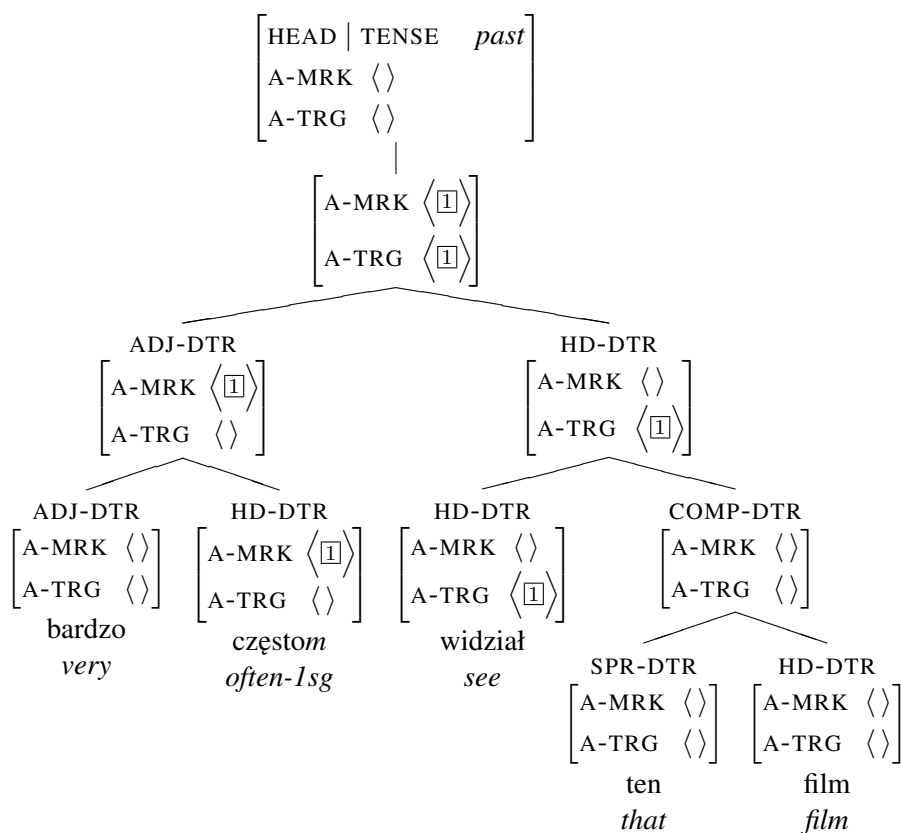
$\begin{bmatrix} \text{HEAD} \mid \text{TENSE} & \textit{past} \\ \text{A-MRK} & \langle\rangle \\ \text{A-TRG} & \langle\rangle \end{bmatrix}$

$\begin{bmatrix} \text{A-MRK} & \langle \boxed{1} \rangle \\ \text{A-TRG} & \langle \boxed{1} \rangle \end{bmatrix}$

ADJ-DTR
$\begin{bmatrix} \text{A-MRK} & \langle \boxed{1} \rangle \\ \text{A-TRG} & \langle\rangle \end{bmatrix}$

HD-DTR
$\begin{bmatrix} \text{A-MRK} & \langle\rangle \\ \text{A-TRG} & \langle \boxed{1} \rangle \end{bmatrix}$

ADJ-DTR
$\begin{bmatrix} \text{A-MRK} & \langle\rangle \\ \text{A-TRG} & \langle\rangle \end{bmatrix}$
bardzo
*very*

HD-DTR
$\begin{bmatrix} \text{A-MRK} & \langle \boxed{1} \rangle \\ \text{A-TRG} & \langle\rangle \end{bmatrix}$
często*m*
*often-1sg*

HD-DTR
$\begin{bmatrix} \text{A-MRK} & \langle\rangle \\ \text{A-TRG} & \langle \boxed{1} \rangle \end{bmatrix}$
widział
*see*

COMP-DTR
$\begin{bmatrix} \text{A-MRK} & \langle\rangle \\ \text{A-TRG} & \langle\rangle \end{bmatrix}$

SPR-DTR
$\begin{bmatrix} \text{A-MRK} & \langle\rangle \\ \text{A-TRG} & \langle\rangle \end{bmatrix}$
ten
*that*

HD-DTR
$\begin{bmatrix} \text{A-MRK} & \langle\rangle \\ \text{A-TRG} & \langle\rangle \end{bmatrix}$
film
*film*